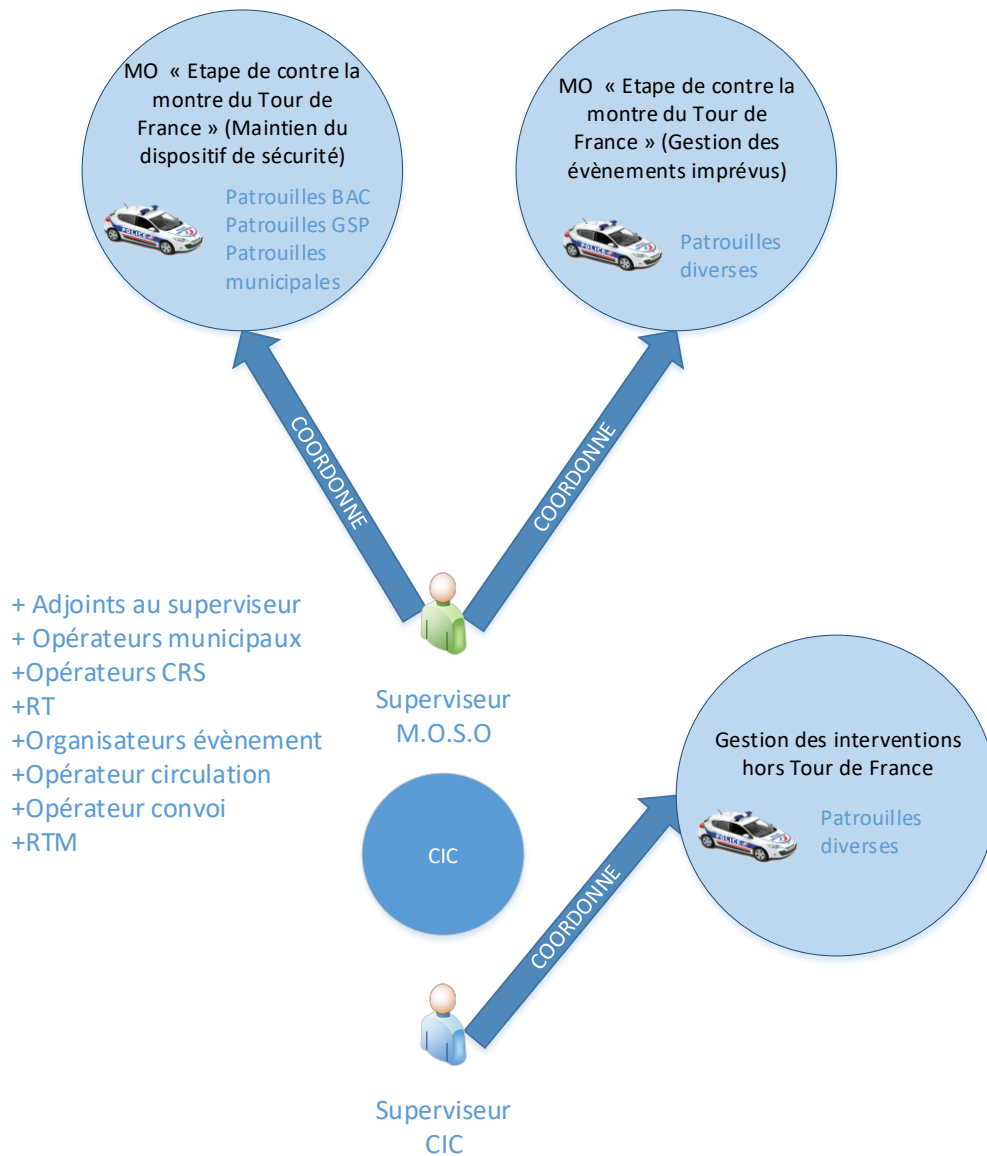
MO « Etape de contre la montre du Tour de France » (Maintien du dispositif de sécurité)

Patrouilles BAC
Patrouilles GSP
Patrouilles municipales

MO « Etape de contre la montre du Tour de France » (Gestion des évènements imprévus)

Patrouilles diverses

COORDONNE

COORDONNE

+ Adjoints au superviseur
+ Opérateurs municipaux
+Opérateurs CRS
+RT
+Organisateurs évènement
+Opérateur circulation
+Opérateur convoi
+RTM

Superviseur M.O.S.O

Gestion des interventions hors Tour de France

Patrouilles diverses

CIC

COORDONNE

Superviseur CIC